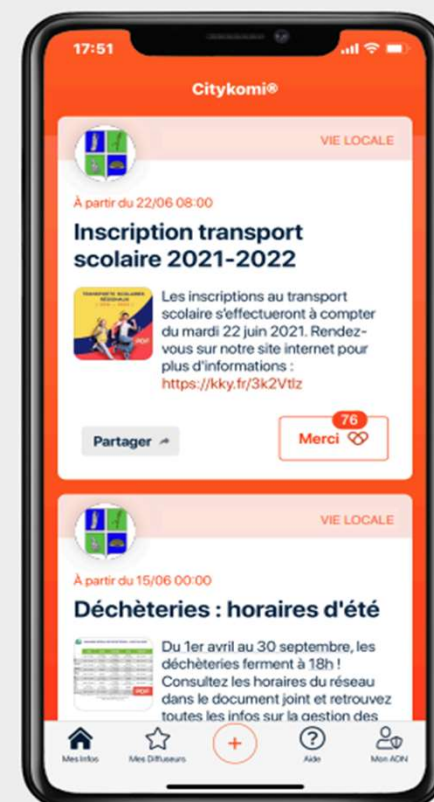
17:51

Citykomi®

VIE LOCALE

À partir du 22/06 08:00

Inscription transport scolaire 2021-2022

TRANSPORTS SCOLAIRES RÉGIONAUX

PDF

Les inscriptions au transport scolaire s'effectueront à compter du mardi 22 juin 2021. Rendez-vous sur notre site internet pour plus d'informations : https://kky.fr/3k2Vtlz

Partager

76

Merci

VIE LOCALE

À partir du 15/06 00:00

Déchèteries : horaires d'été

PDF

Du 1er avril au 30 septembre, les déchèteries ferment à 18h ! Consultez les horaires du réseau dans le document joint et retrouvez toutes les infos sur la gestion des

Mes Infos

Mes Diffuseurs

+

Aide

Mon ADN